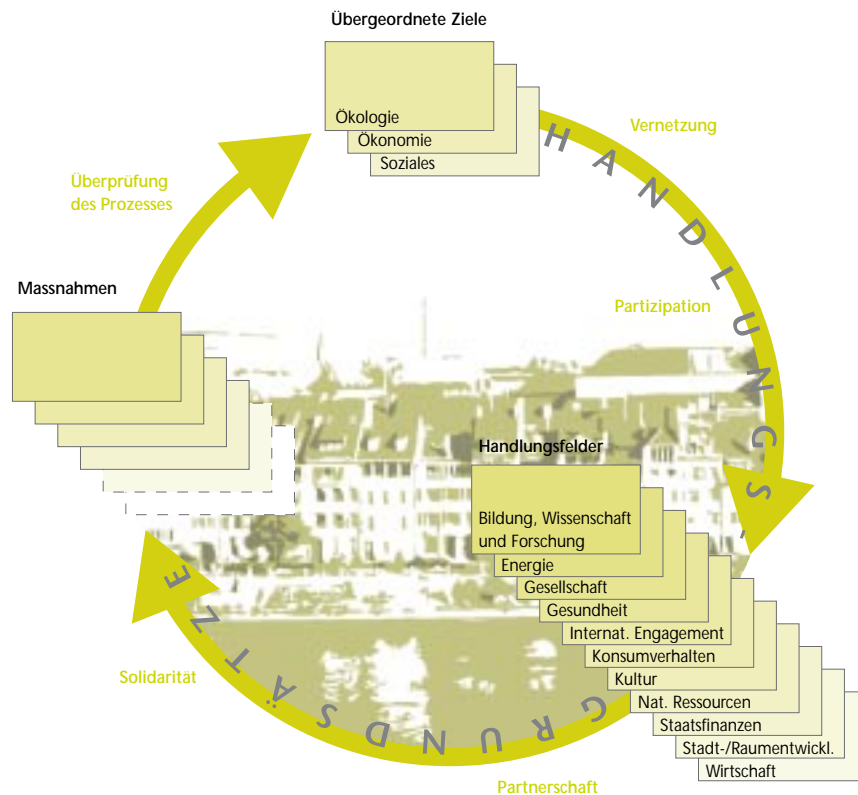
Übergeordnete Ziele

Ökologie
Ökonomie
Soziales

Vernetzung

H A N D L U N G S -

Partizipation

Überprüfung des Prozesses

Massnahmen

Handlungsfelder

Bildung, Wissenschaft und Forschung
Energie
Gesellschaft
Gesundheit
Internat. Engagement
Konsumverhalten
Kultur
Nat. Ressourcen
Staatsfinanzen
Stadt-/Raumentwickl.
Wirtschaft

G R U N D S Ä T Z E

Solidarität

Partnerschaft